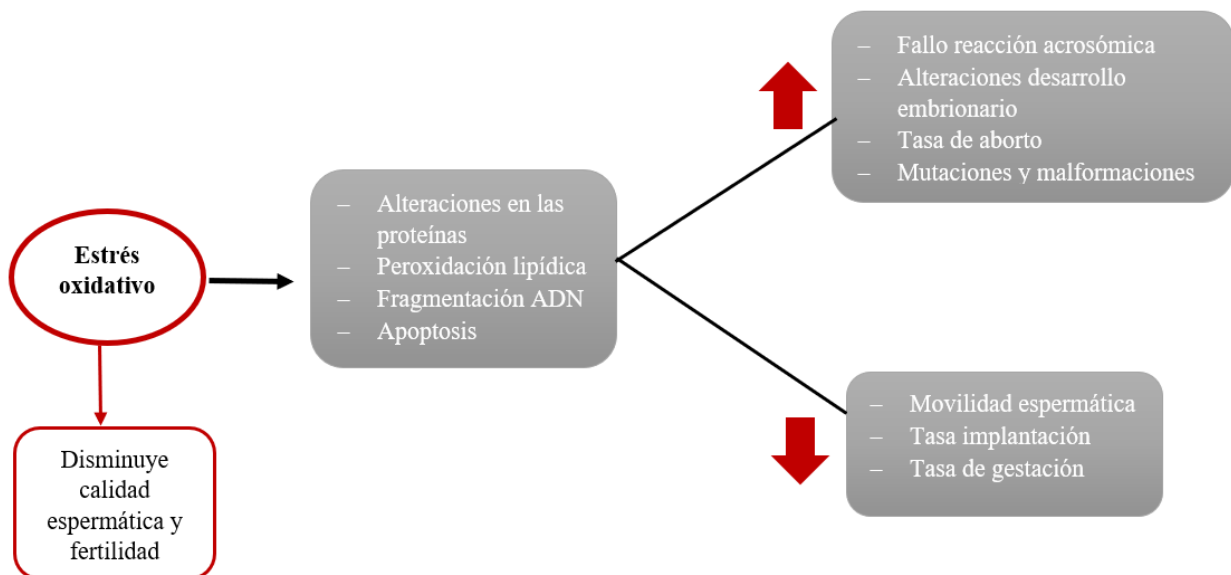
Estrés oxidativo

Disminuye calidad espermática y fertilidad

– Alteraciones en las proteínas
– Peroxidación lipídica
– Fragmentación ADN
– Apoptosis

– Fallo reacción acrosómica
– Alteraciones desarrollo embrionario
– Tasa de aborto
– Mutaciones y malformaciones

– Movilidad espermática
– Tasa implantación
– Tasa de gestación